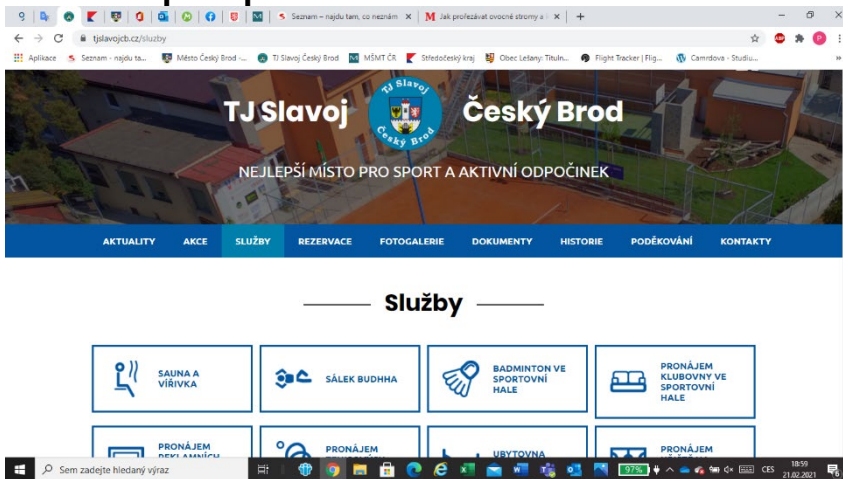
Seznam – najdu tam, co neznám | Jak prořezávat ovocné stromy a

tjslavojcb.cz/sluzby

Aplikace | Seznam - najdu ta... | Město Český Brod -... | TJ Slavoj Český Brod | MŠMT ČR | Středočeský kraj | Obec Leřany: Tituln... | Flight Tracker | Flig... | Camrdova - Studiu...

TJ Slavoj Český Brod

TJ Slavoj Český Brod

NEJLEPŠÍ MÍSTO PRO SPORT A AKTIVNÍ ODPOČINEK

AKTUALITY | AKCE | SLUŽBY | REZERVACE | FOTOGALERIE | DOKUMENTY | HISTORIE | PODĚKOVÁNÍ | KONTAKTY

Služby

SAUNA A VÍŘIVKA

SÁLEK BUDHHA

BADMINTON VE SPORTOVNÍ HALE

PRONÁJEM KLUBOVNY VE SPORTOVNÍ HALE

PRONÁJEM REKLAMNÍCH

PRONÁJEM

UBYTOVNA

PRONÁJEM

Sem zadejte hledaný výraz

97%

CES

18:59
21.02.2021